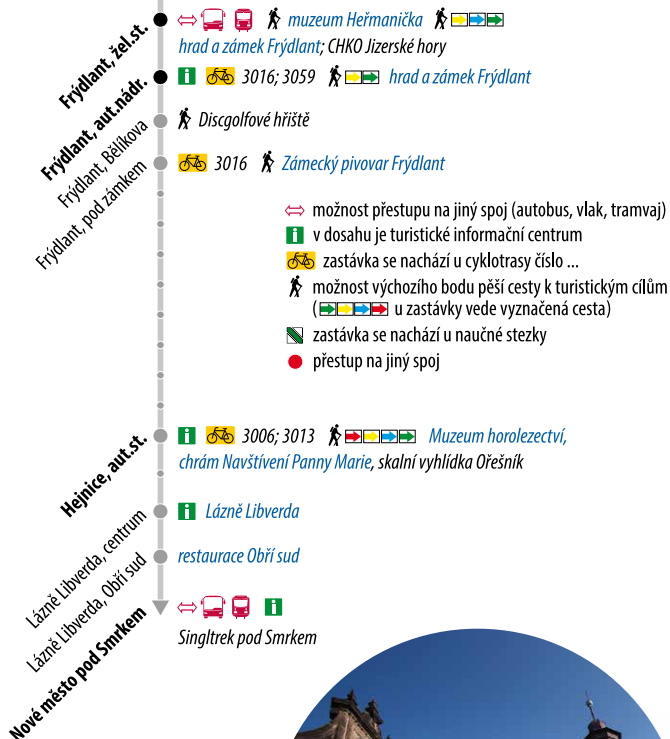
Frýdlant, žel.st.
⇔ muzeum Heřmanička
hrad a zámek Frýdlant; CHKO Jizerské hory

Frýdlant, aut.nádr.
3016; 3059 hrad a zámek Frýdlant

Frýdlant, Bělíkova
Discgolfové hřiště

Frýdlant, pod zámkem
3016 Zámecký pivovar Frýdlant

⇔ možnost přestupu na jiný spoj (autobus, vlak, tramvaj)
v dosahu je turistické informační centrum
zastávka se nachází u cyklotrasy číslo ...
možnost výchozího bodu pěší cesty k turistickým cílům ( u zastávky vede vyznačená cesta)
zastávka se nachází u naučné stezky
přestup na jiný spoj

Hejnice, aut.st.
3006; 3013 Muzeum horolezectví, chrám Navštívení Panny Marie, skalní vyhlídka Ořešník

Lázně Libverda, centrum
Lázně Libverda

Lázně Libverda, Obří sud
restaurace Obří sud

Nové město pod Smrkem
⇔
Singltrek pod Smrkem